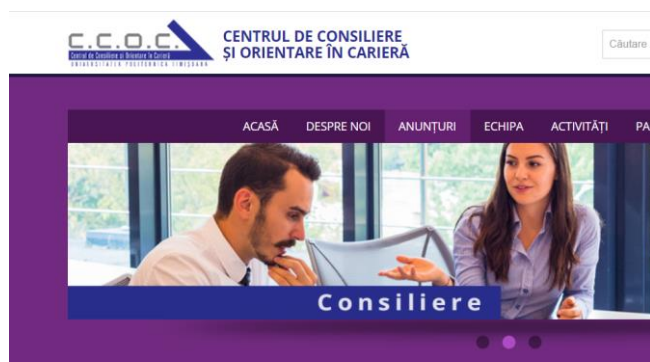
C.C.O.C.
Centrul de Consiliere şi Orientare în Carieră
UNIVERSITATEA POLITEHNICA TIMIŞOARA

CENTRUL DE CONSILIERE
ŞI ORIENTARE ÎN CARIERĂ

Căutare

ACASĂ DESPRE NOI ANUNŢURI ECHIPA ACTIVITĂŢI PA

Consiliere